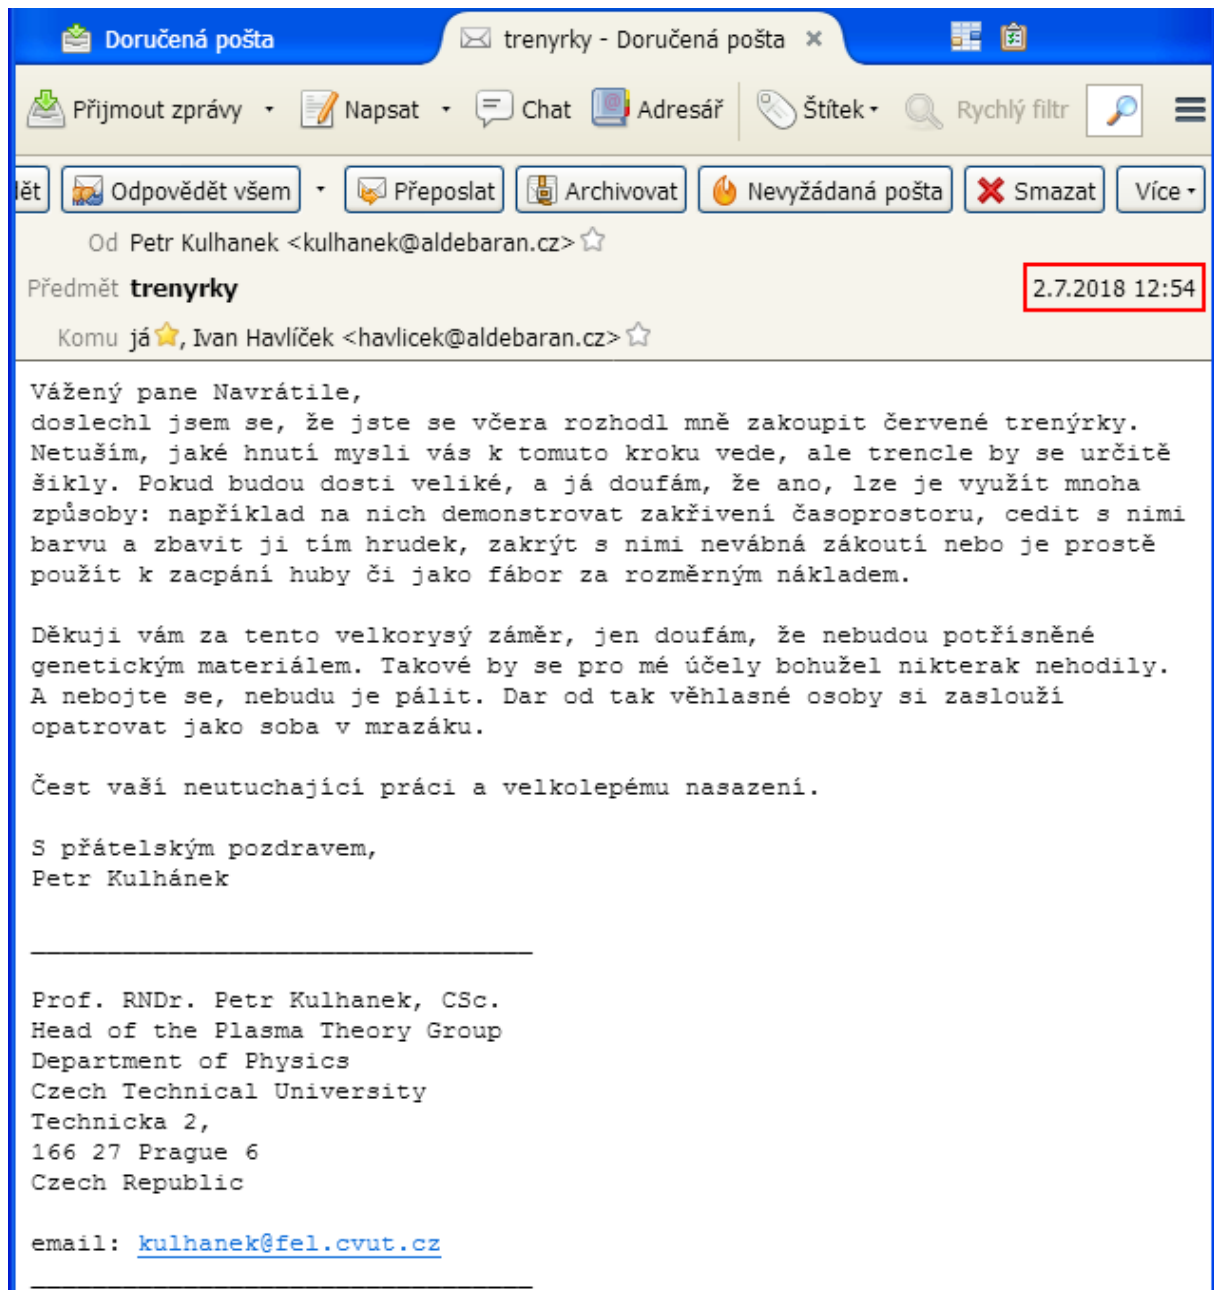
Doručená pošta
trenyrky - Doručená pošta ×

Přijmout zprávy Napsat Chat Adresář Štítek Rychlý filtr

ět Odpovědět všem Přeposlat Archivovat Nevyžádaná pošta Smazat Více

Od Petr Kulhanek <kulhanek@aldebaran.cz>
Předmět trenyrky 2.7.2018 12:54
Komu já, Ivan Havlíček <havlicek@aldebaran.cz>

Vážený pane Navrátile,
doslechl jsem se, že jste se včera rozhodl mně zakoupit červené trenýrky. Netuším, jaké hnutí mysli vás k tomuto kroku vede, ale trencle by se určitě šikly. Pokud budou dosti veliké, a já doufám, že ano, lze je využít mnoha způsoby: například na nich demonstrovat zakřivení časoprostoru, cedit s nimi barvu a zbavit ji tím hrudek, zakrýt s nimi nevábná zákoutí nebo je prostě použít k zacpání huby či jako fábor za rozměrným nákladem.

Děkuji vám za tento velkorysý záměr, jen doufám, že nebudou potřísněné genetickým materiálem. Takové by se pro mé účely bohužel nikterak nehodily. A nebojte se, nebudu je pálit. Dar od tak věhlasné osoby si zaslouží opatrovat jako soba v mrazáku.

Čest vaší neutuchající práci a velkolepému nasazení.

S přátelským pozdravem,
Petr Kulhánek

_________________________________

Prof. RNDr. Petr Kulhanek, CSc.
Head of the Plasma Theory Group
Department of Physics
Czech Technical University
Technicka 2,
166 27 Prague 6
Czech Republic

email: kulhanek@fel.cvut.cz
_________________________________